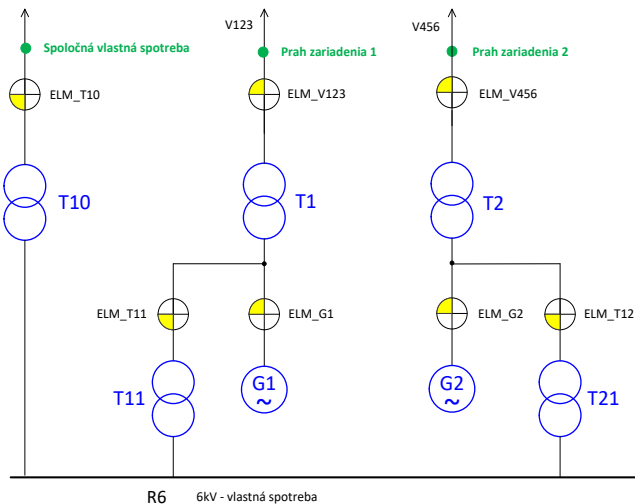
V123

V456

Spoločná vlastná spotreba

Prah zariadenia 1

Prah zariadenia 2

ELM_T10

ELM_V123

ELM_V456

T10

T1

T2

ELM_T11

ELM_G1

ELM_G2

ELM_T12

T11

G1
~

G2
~

T21

R6

6kV - vlastná spotreba